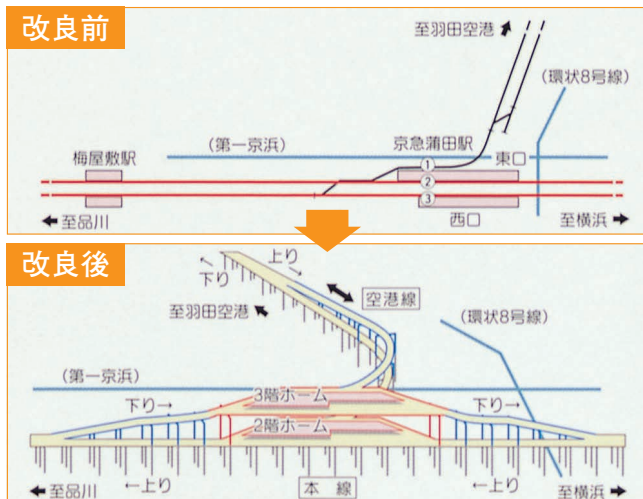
改良前

至羽田空港

(環状8号線)

(第一京浜)

京急蒲田駅

梅屋敷駅

東口

①

②

③

西口

← 至品川

至横浜 →

改良後

上り

下り

空港線

至羽田空港

(環状8号線)

(第一京浜)

3階ホーム

下り→

下り→

2階ホーム

← 至品川

←上り

本　線

←上り

至横浜 →